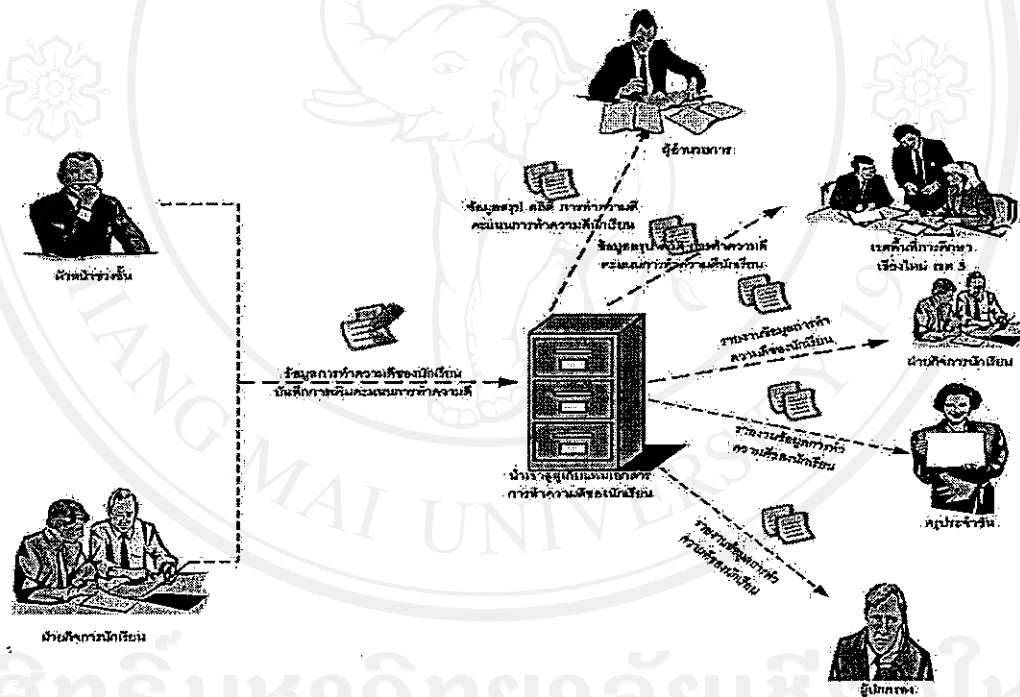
ผู้อำนวยการ

ข้อมูลสรุป สถิติ การทำความดี คะแนนการทำความดีนักเรียน

ข้อมูลสรุป สถิติ การทำความดี คะแนนการทำความดีนักเรียน

เขตพื้นที่การศึกษา เชียงใหม่ เขต 3

หัวหน้าช่วงชั้น

รายงานข้อมูลการทำความดีของนักเรียน

ฝ่ายกิจการนักเรียน

ข้อมูลการทำความดีของนักเรียน บันทึกการเพิ่มคะแนนการทำความดี

ฐานข้อมูลบันทึกการทำความดีของนักเรียน

รายงานข้อมูลการทำความดีของนักเรียน

ครูประจำวิชา

รายงานข้อมูลการทำความดีของนักเรียน

ฝ่ายกิจการนักเรียน

ผู้ปกครอง

ลิขสิทธิ์มหาวิทยาลัยเชียงใหม่

CHIANG MAI UNIVERSITY